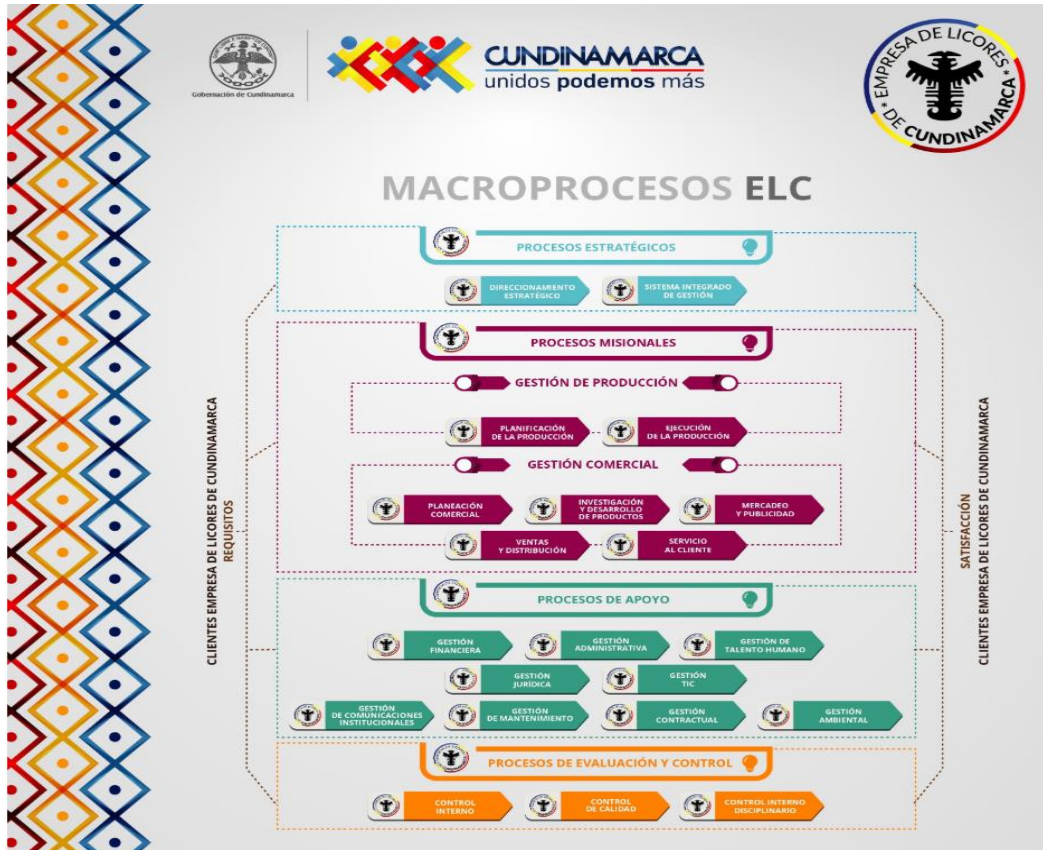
Gobernación de Cundinamarca

CUNDINAMARCA
unidos podemos más

EMPRESA DE LICORES DE CUNDINAMARCA

MACROPROCESOS ELC

CLIENTES EMPRESA DE LICORES DE CUNDINAMARCA
REQUISITOS

PROCESOS ESTRATÉGICOS

DIRECCIONAMIENTO ESTRATÉGICO

SISTEMA INTEGRADO DE GESTIÓN

PROCESOS MISIONALES

GESTIÓN DE PRODUCCIÓN

PLANIFICACIÓN DE LA PRODUCCIÓN

EJECUCIÓN DE LA PRODUCCIÓN

GESTIÓN COMERCIAL

PLANEACIÓN COMERCIAL

INVESTIGACIÓN Y DESARROLLO DE PRODUCTOS

MERCADEO Y PUBLICIDAD

VENTAS Y DISTRIBUCIÓN

SERVICIO AL CLIENTE

PROCESOS DE APOYO

GESTIÓN FINANCIERA

GESTIÓN ADMINISTRATIVA

GESTIÓN DE TALENTO HUMANO

GESTIÓN JURÍDICA

GESTIÓN TIC

GESTIÓN DE COMUNICACIONES INSTITUCIONALES

GESTIÓN DE MANTENIMIENTO

GESTIÓN CONTRACTUAL

GESTIÓN AMBIENTAL

PROCESOS DE EVALUACIÓN Y CONTROL

CONTROL INTERNO

CONTROL DE CALIDAD

CONTROL INTERNO DISCIPLINARIO

SATISFACCIÓN
CLIENTES EMPRESA DE LICORES DE CUNDINAMARCA